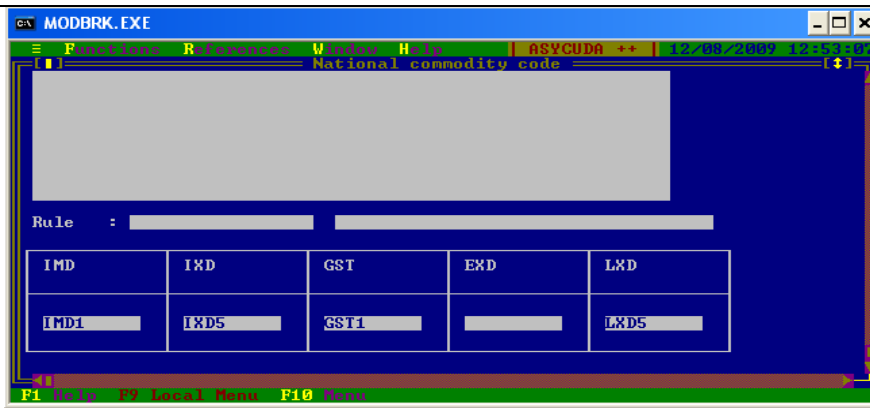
MODBRK.EXE

≡ Functions References Window Help | ASYCUDA ++ | 12/08/2009 12:53:07

[■] National commodity code [↕]

Rule :

| IMD | IXD | GST | EXD | LXD |
|---|---|---|---|---|
| IMD1 | IXD5 | GST1 | | LXD5 |

F1 Help F9 Local Menu F10 Menu